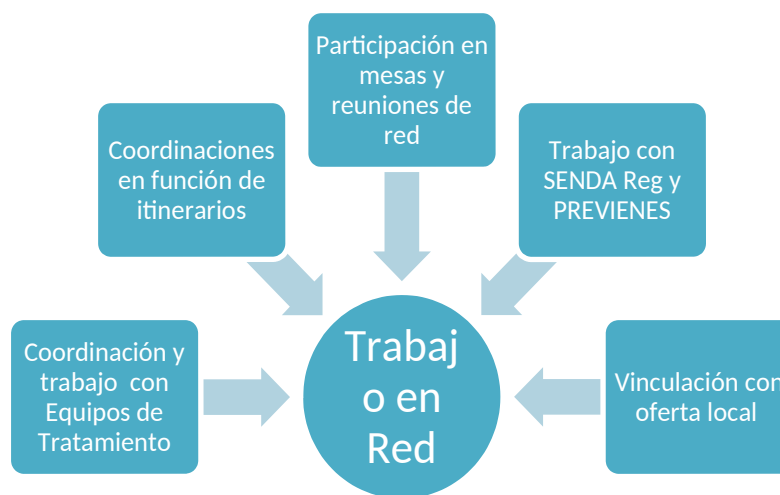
Participación en mesas y reuniones de red

Coordinaciones en función de itinerarios

Trabajo con SENDA Reg y PREVIENES

Coordinación y trabajo con Equipos de Tratamiento

Trabaj o en Red

Vinculación con oferta local